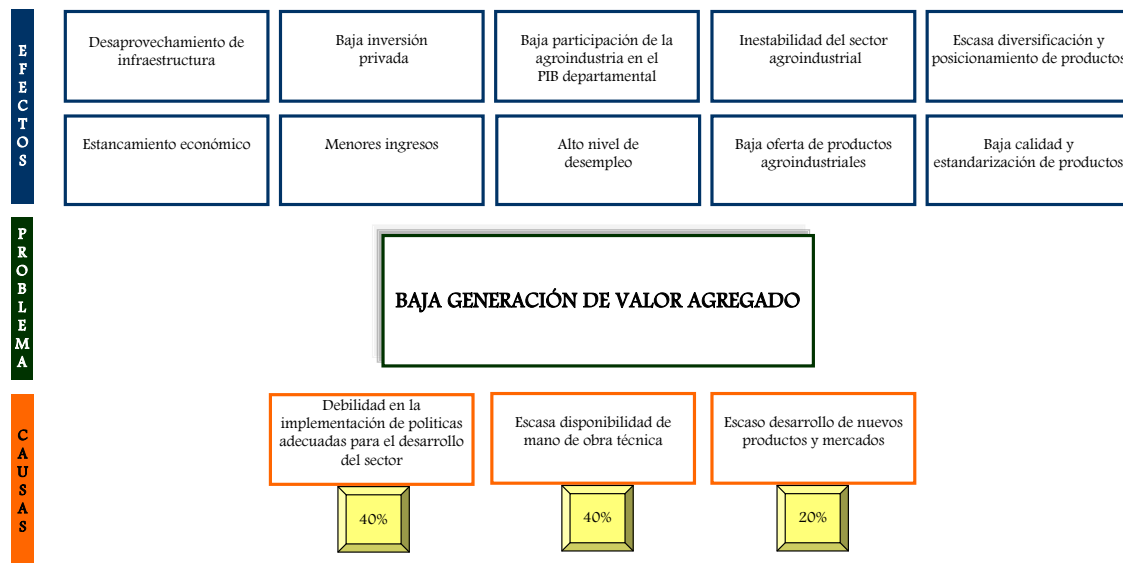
EFECTOS

Desaprovechamiento de infraestructura

Baja inversión privada

Baja participación de la agroindustria en el PIB departamental

Inestabilidad del sector agroindustrial

Escasa diversificación y posicionamiento de productos

Estancamiento económico

Menores ingresos

Alto nivel de desempleo

Baja oferta de productos agroindustriales

Baja calidad y estandarización de productos

PROBLEMA

BAJA GENERACIÓN DE VALOR AGREGADO

CAUSAS

Debilidad en la implementación de politicas adecuadas para el desarrollo del sector

40%

Escasa disponibilidad de mano de obra técnica

40%

Escaso desarrollo de nuevos productos y mercados

20%